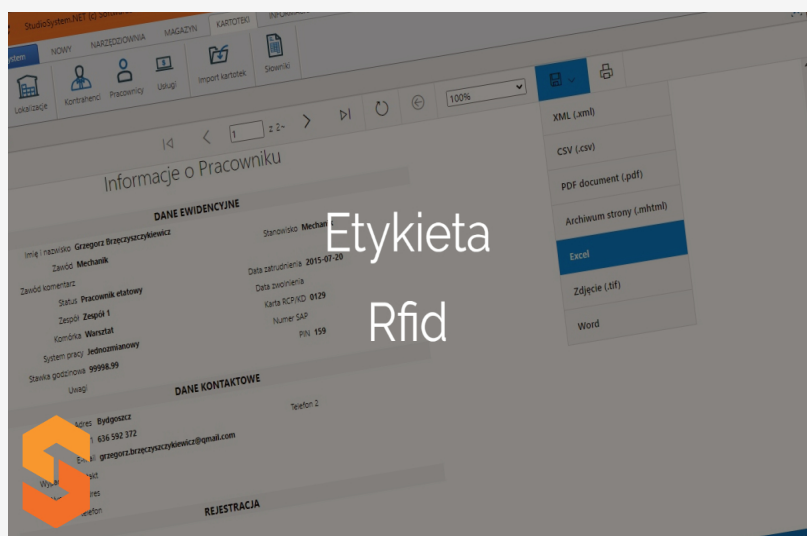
Etykieta

Rfid

StudioSystem.NET (c) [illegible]

ystem NOWY NARZĘDZIOWNIA MAGAZYN KARTOTEKI INFORMACJE

Lokalizacje Kontrahenci Pracownicy Usługi Import kartotek Słowniki

1 z 2

100%

XML (.xml)

CSV (.csv)

PDF document (.pdf)

Archiwum strony (.mhtml)

Excel

Zdjęcie (.tif)

Word

Informacje o Pracowniku

DANE EWIDENCYJNE

Imię i nazwisko Grzegorz Brzęczyszczykiewicz

Stanowisko Mechan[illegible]

Zawód Mechanik

Zawód komentarz

Data zatrudnienia 2015-07-20

Data zwolnienia

Status Pracownik etatowy

Karta RCP/KD 0129

Zespół Zespół 1

Numer SAP

Komórka Warsztat

PIN 159

System pracy Jednozmianowy

Stawka godzinowa 99998.99

Uwagi

DANE KONTAKTOWE

Adres Bydgoszcz

Telefon 2

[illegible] 636 592 372

Email grzegorz.brzęczyszczykiewicz@gmail.com

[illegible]

REJESTRACJA